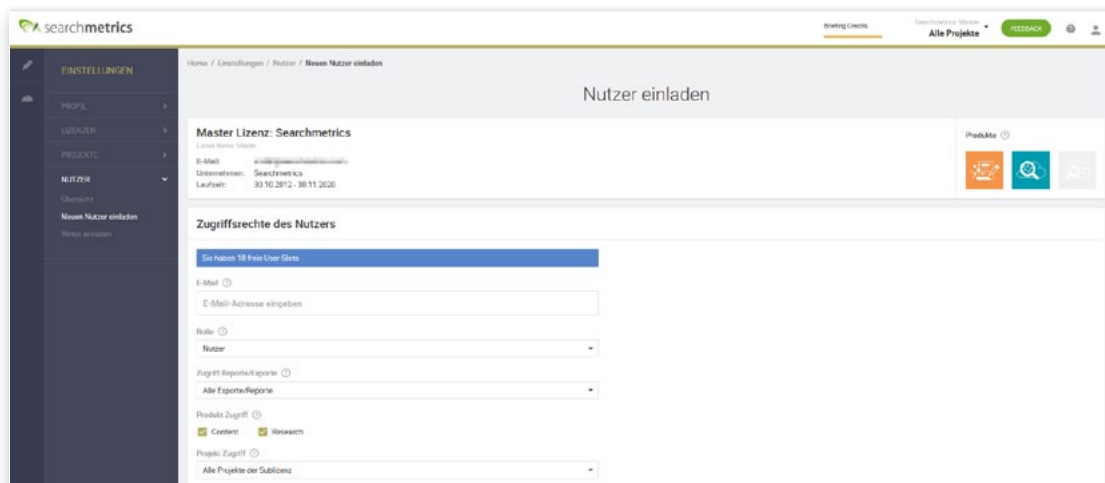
searchmetrics

Briefing Credits

Searchmetrics Master
Alle Projekte

FEEDBACK

EINSTELLUNGEN

PROFIL
LIZENZEN
PROJEKTE
NUTZER
Übersicht
Neuen Nutzer einladen
Weiter einladen

Home / Einstellungen / Nutzer / Neuen Nutzer einladen

Nutzer einladen

Master Lizenz: Searchmetrics
Lizenz Name: Master
E-Mail: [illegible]
Unternehmen: Searchmetrics
Laufzeit: 30.10.2012 - 30.11.2020

Produkte

Zugriffsrechte des Nutzers

Sie haben 18 freie User Slots

E-Mail
E-Mail-Adresse eingeben

Rolle
Nutzer

Zugriff Reporte/Exporte
Alle Exporte/Reporte

Produkt Zugriff
Content
Research

Projekt Zugriff
Alle Projekte der Sublizenz